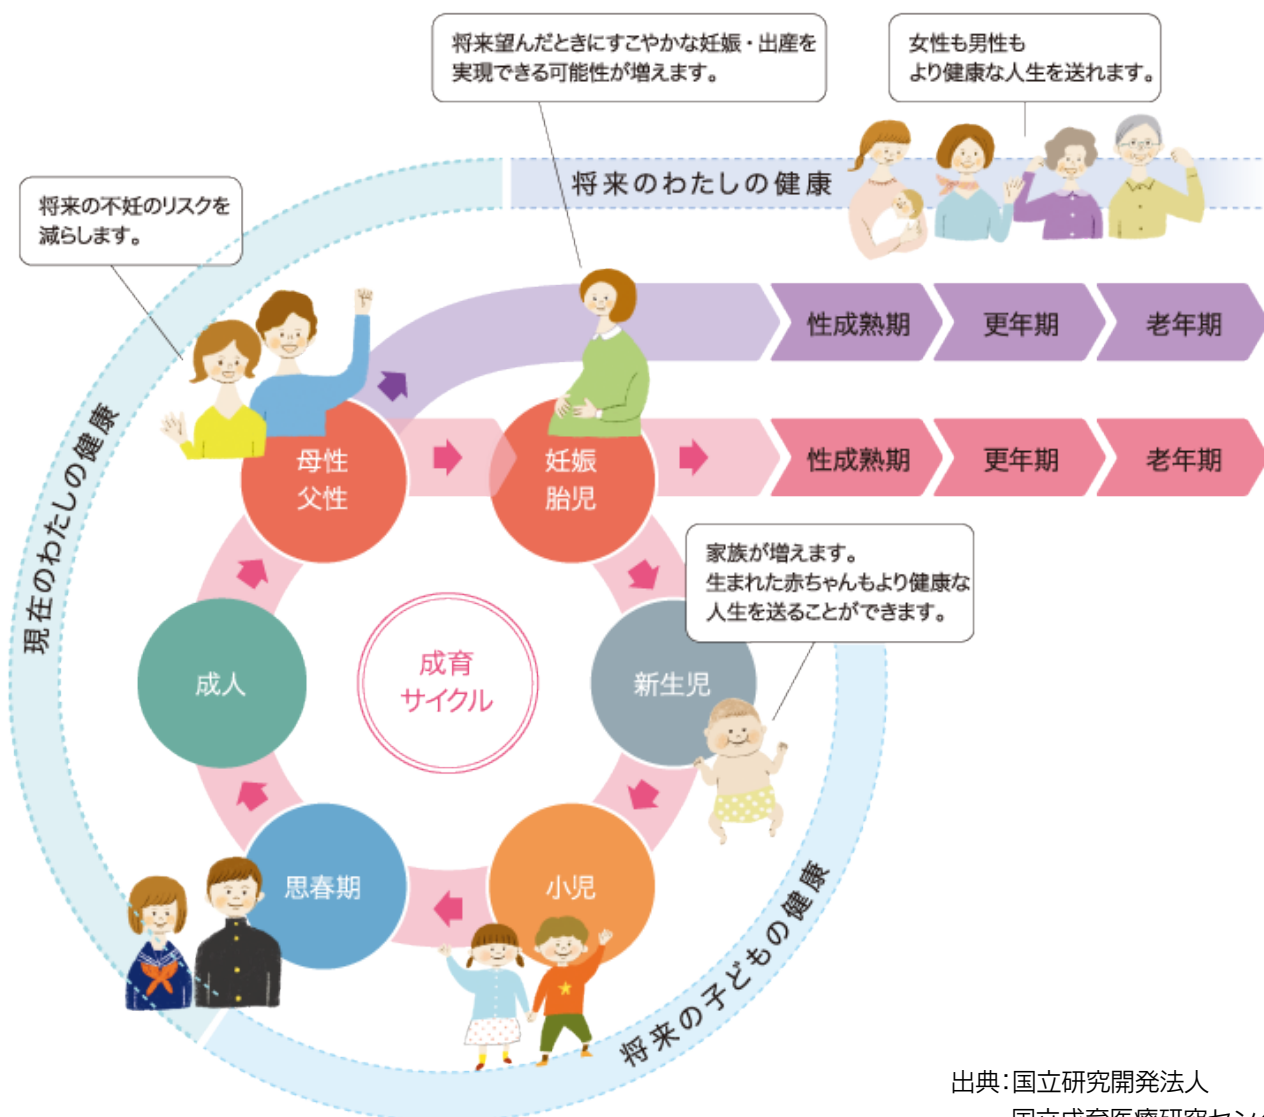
将来望んだときにすこやかな妊娠・出産を実現できる可能性が増えます。

女性も男性もより健康な人生を送れます。

将来のわたしの健康

将来の不妊のリスクを減らします。

性成熟期 | 更年期 | 老年期

性成熟期 | 更年期 | 老年期

現在のわたしの健康

母性
父性

妊娠
胎児

家族が増えます。生まれた赤ちゃんもより健康な人生を送ることができます。

成人

成育
サイクル

新生児

思春期

小児

将来の子どもの健康

出典：国立研究開発法人
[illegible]